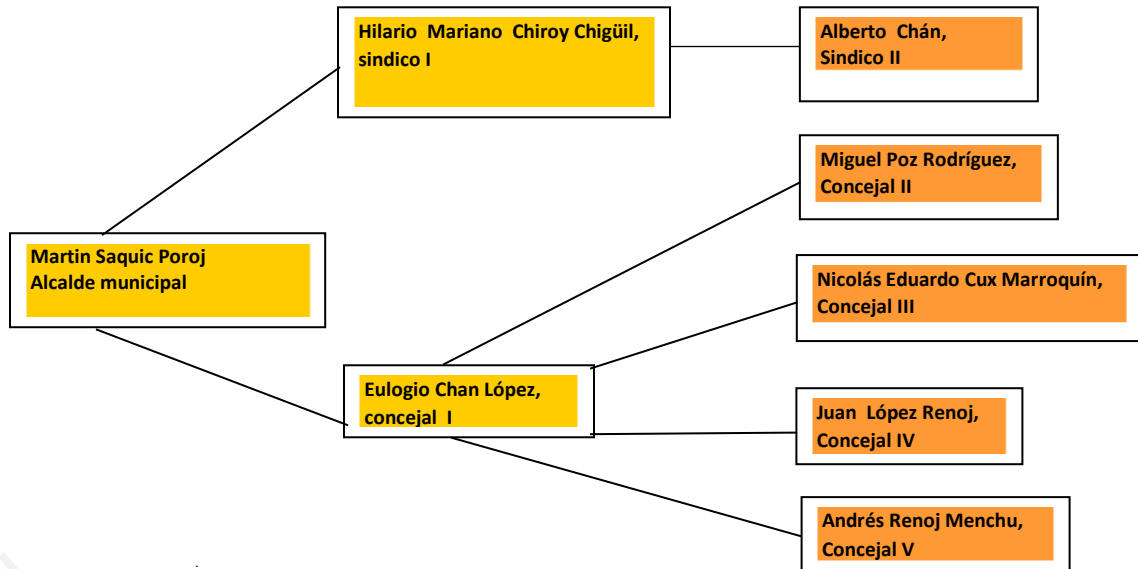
Martin Saquic Poroj
Alcalde municipal

Hilario Mariano Chiroy Chigüil, sindico I

Alberto Chán, Sindico II

Eulogio Chan López, concejal I

Miguel Poz Rodríguez, Concejal II

Nicolás Eduardo Cux Marroquín, Concejal III

Juan López Renoj, Concejal IV

Andrés Renoj Menchu, Concejal V